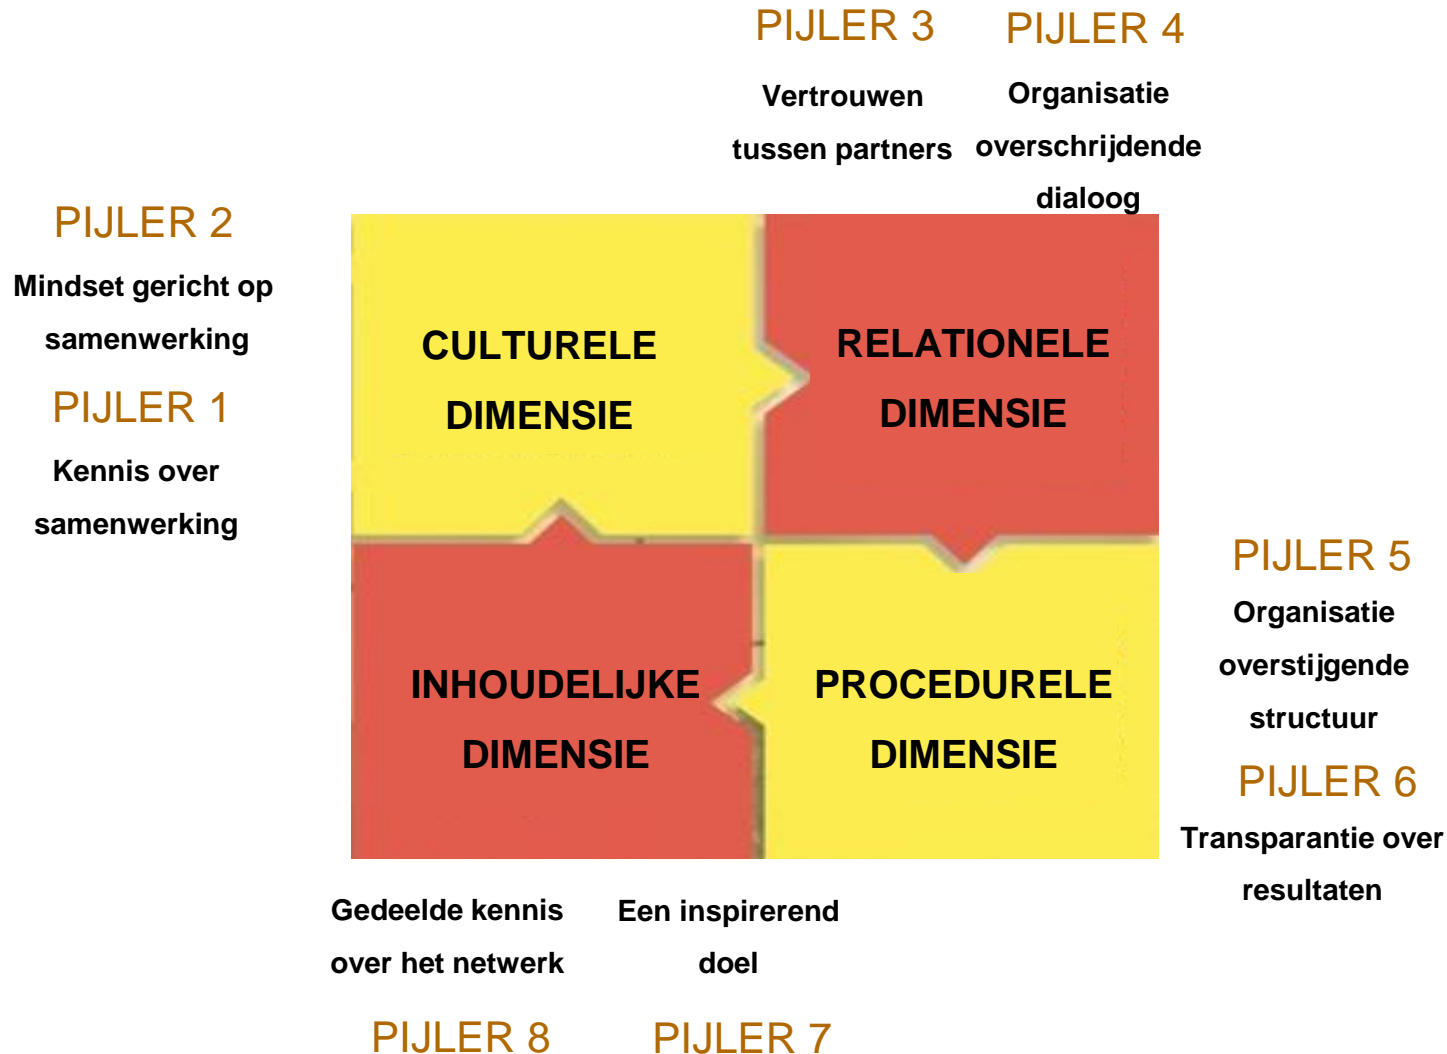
PIJLER 3

Vertrouwen tussen partners

PIJLER 4

Organisatie overschrijdende dialoog

PIJLER 2

Mindset gericht op samenwerking

PIJLER 1

Kennis over samenwerking

CULTURELE DIMENSIE

RELATIONELE DIMENSIE

INHOUDELIJKE DIMENSIE

PROCEDURELE DIMENSIE

PIJLER 5

Organisatie overstijgende structuur

PIJLER 6

Transparantie over resultaten

Gedeelde kennis over het netwerk

Een inspirerend doel

PIJLER 8

PIJLER 7